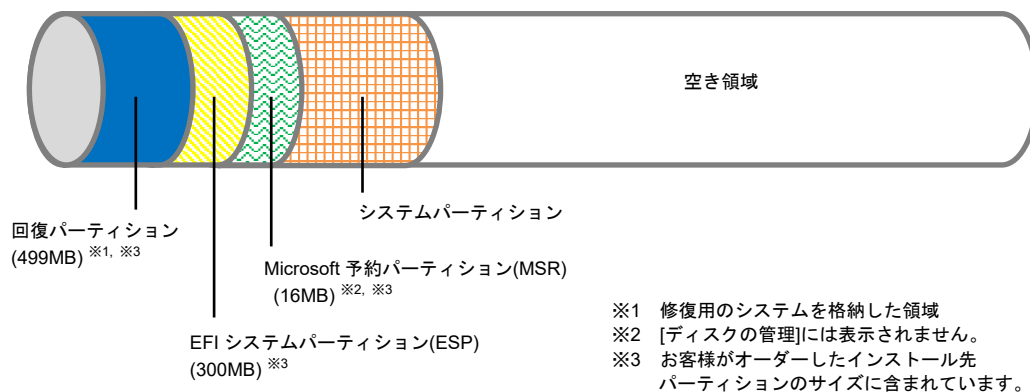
空き領域

回復パーティション
(499MB) ※1, ※3

システムパーティション

Microsoft 予約パーティション(MSR)
(16MB) ※2, ※3

EFI システムパーティション(ESP)
(300MB) ※3

※1 修復用のシステムを格納した領域
※2 [ディスクの管理]には表示されません。
※3 お客様がオーダーしたインストール先パーティションのサイズに含まれています。